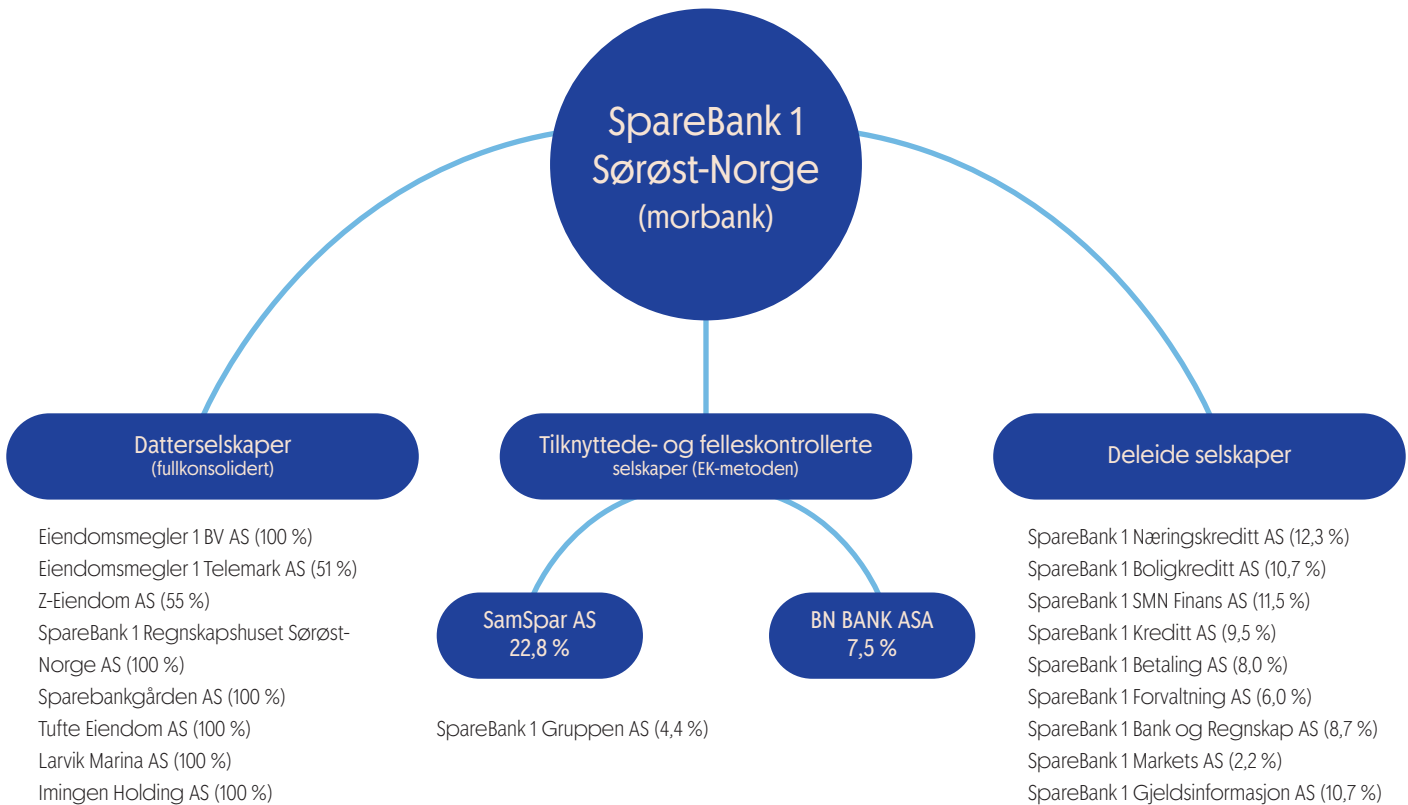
SpareBank 1 Sørøst-Norge (morbank)

Datterselskaper
(fullkonsolidert)

Tilknyttede- og felleskontrollerte selskaper (EK-metoden)

Deleide selskaper

Eiendomsmegler 1 BV AS (100 %)
Eiendomsmegler 1 Telemark AS (51 %)
Z-Eiendom AS (55 %)
SpareBank 1 Regnskapshuset Sørøst-Norge AS (100 %)
Sparebankgården AS (100 %)
Tufte Eiendom AS (100 %)
Larvik Marina AS (100 %)
Imingen Holding AS (100 %)

SamSpar AS
22,8 %

BN BANK ASA
7,5 %

SpareBank 1 Gruppen AS (4,4 %)

SpareBank 1 Næringskreditt AS (12,3 %)
SpareBank 1 Boligkreditt AS (10,7 %)
SpareBank 1 SMN Finans AS (11,5 %)
SpareBank 1 Kreditt AS (9,5 %)
SpareBank 1 Betaling AS (8,0 %)
SpareBank 1 Forvaltning AS (6,0 %)
SpareBank 1 Bank og Regnskap AS (8,7 %)
SpareBank 1 Markets AS (2,2 %)
SpareBank 1 Gjeldsinformasjon AS (10,7 %)